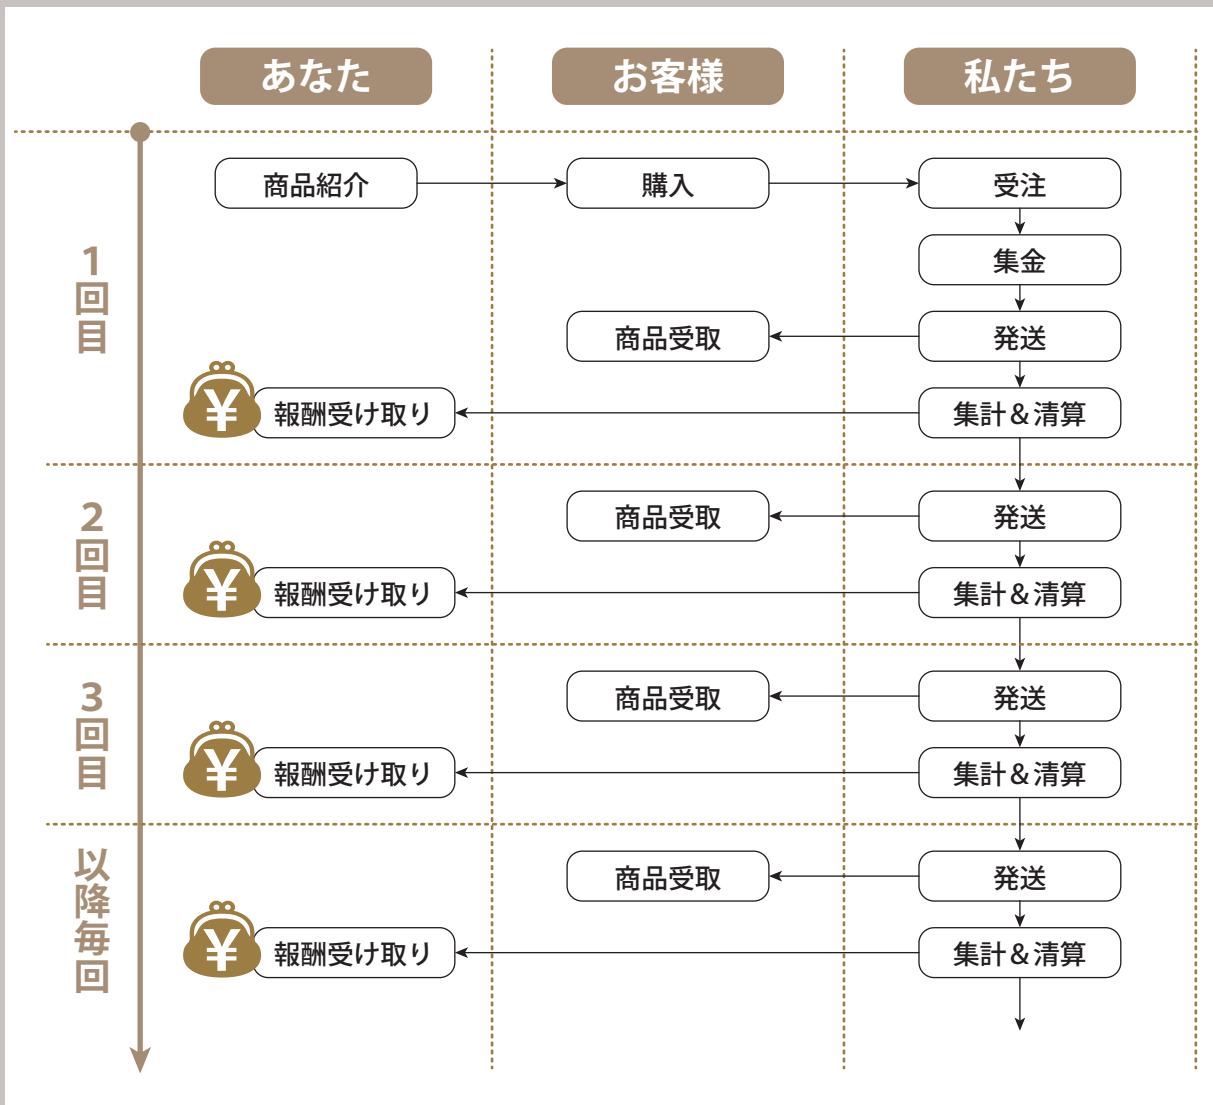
あなた
お客様
私たち

1回目

商品紹介
購入
受注
集金
商品受取
発送
¥
報酬受け取り
集計＆清算

2回目

商品受取
発送
¥
報酬受け取り
集計＆清算

3回目

商品受取
発送
¥
報酬受け取り
集計＆清算

以降毎回

商品受取
発送
¥
報酬受け取り
集計＆清算